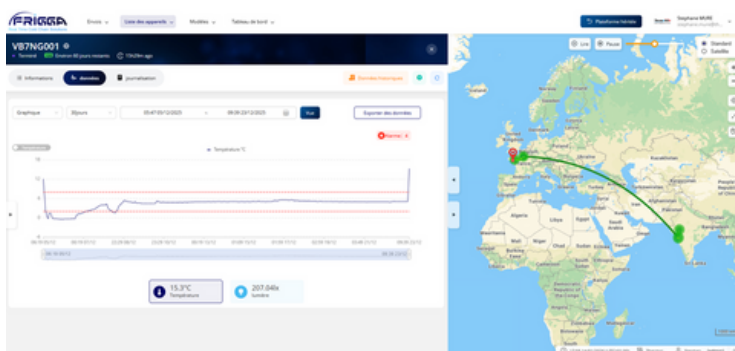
FRIGGA

Envois
Liste des appareils
Modèles
Tableau de bord
Plateforme hérédo
Stephane MURE

VB7NG001
Terminé
Environ 80 jours restants
13h29m ago

Informations
données
Journalisation
Données historiques

Graphique
30jours
05:47:05/12/2025
~
09:39:23/12/2025
Voir
Exporter des données

Alarme

Température
Température °C

15.3°C
Température

207.04lx
lumière

Live
Pause
Standard
Satellite